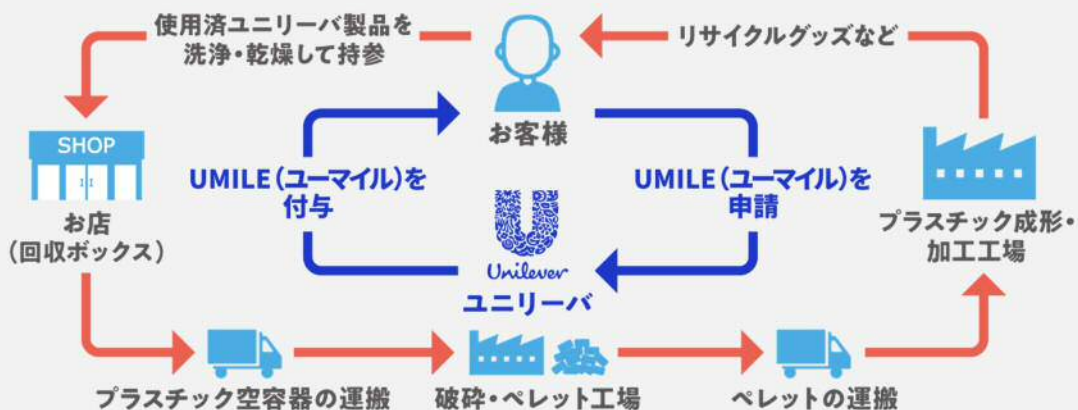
使用済ユニリーバ製品を洗浄・乾燥して持参

リサイクルグッズなど

お客様

SHOP

お店
(回収ボックス)

UMILE(ユーマイル)を付与

UMILE(ユーマイル)を申請

Unilever

ユニリーバ

プラスチック成形・加工工場

プラスチック空容器の運搬

破砕・ペレット工場

ペレットの運搬